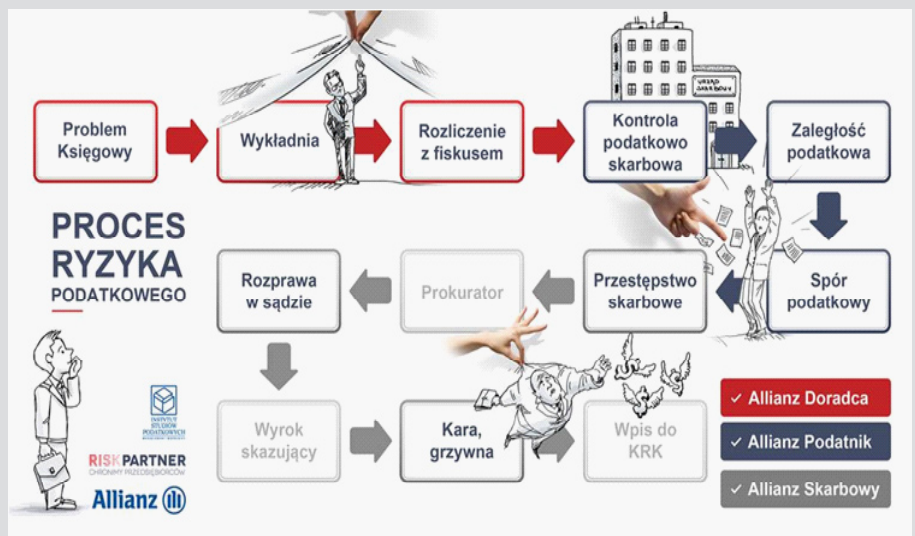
Problem Księgowy

Wykładnia

Rozliczenie z fiskusem

URZĄD SKARBOWY

Kontrola podatkowo skarbowa

Zaległość podatkowa

PROCES RYZYKA PODATKOWEGO

Rozprawa w sądzie

Prokurator

Przestępstwo skarbowe

Spór podatkowy

INSTYTUT STUDIÓW PODATKOWYCH

RISKPARTNER
CHRONIMY PRZEDSIĘBIORCÓW

Allianz

Wyrok skazujący

Kara, grzywna

Wpis do KRK

✓ Allianz Doradca

✓ Allianz Podatnik

✓ Allianz Skarbowy